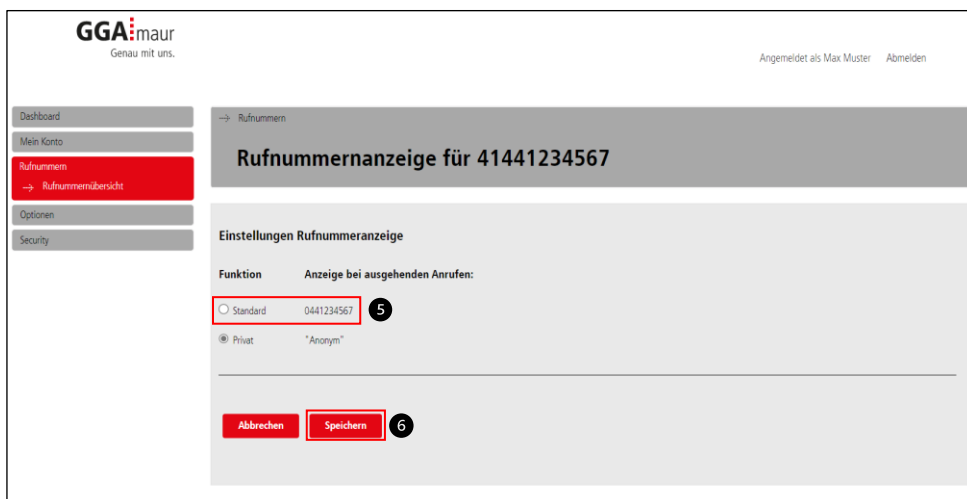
GGA maur
Genau mit uns.

Angemeldet als Max Muster Abmelden

Dashboard
Mein Konto
Rufnummern
→ Rufnummernübersicht
Optionen
Security

→ Rufnummern

Rufnummernanzeige für 41441234567

Einstellungen Rufnummeranzeige

Funktion Anzeige bei ausgehenden Anrufen:

Standard 0441234567 5

Privat "Anonym"

Abbrechen Speichern 6